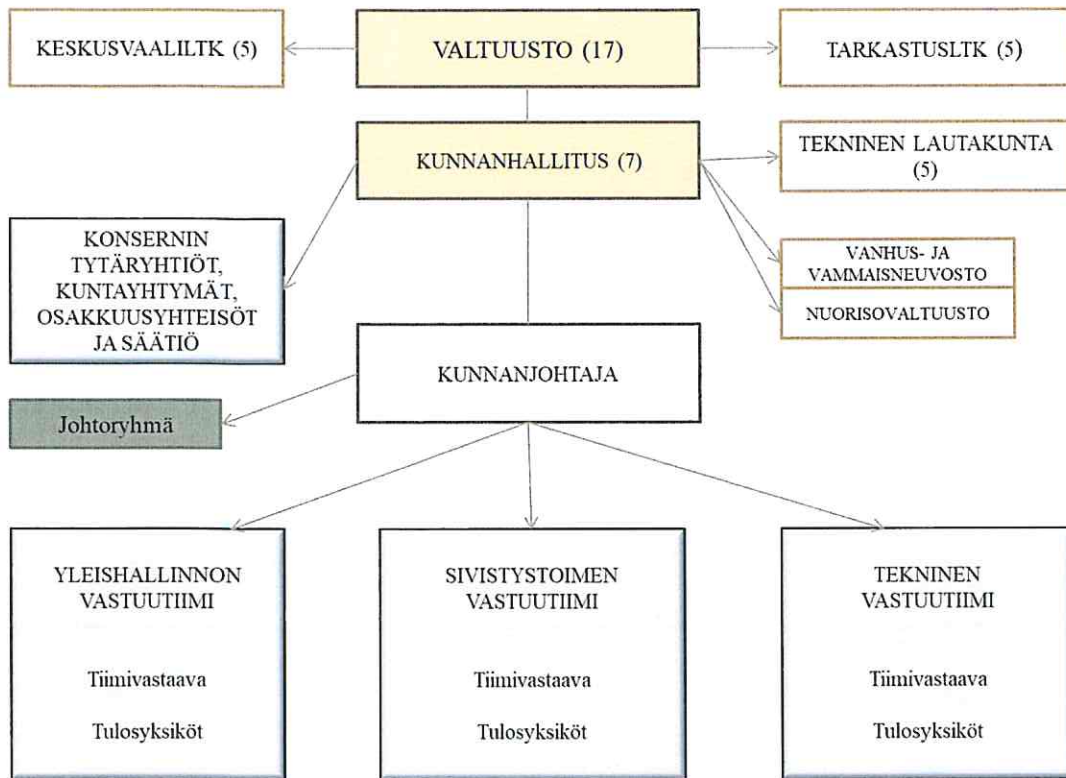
KESKUSVAALILTK (5)

VALTUUSTO (17)

TARKASTUSLTK (5)

KUNNANHALLITUS (7)

TEKNINEN LAUTAKUNTA (5)

KONSERNIN TYTÄRYHTIÖT, KUNTAYHTYMÄT, OSAKKUUSYHTEISÖT JA SÄÄTIÖ

VANHUS- JA VAMMAISNEUVOSTO

NUORISOVALTUUSTO

KUNNANJOHTAJA

Johtoryhmä

YLEISHALLINNON VASTUUTIIMI

Tiimivastaava

Tulosyksiköt

SIVISTYSTOIMEN VASTUUTIIMI

Tiimivastaava

Tulosyksiköt

TEKNINEN VASTUUTIIMI

Tiimivastaava

Tulosyksiköt